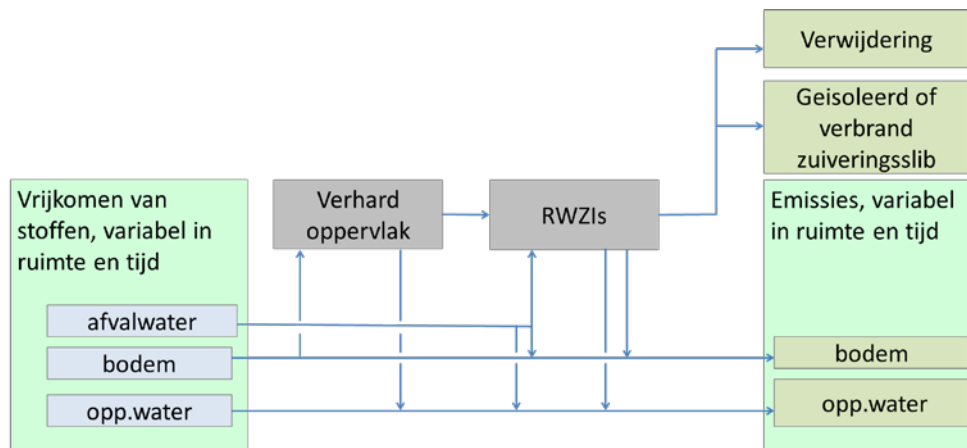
Verwijdering

Geisoleerd of verbrand zuiveringsslib

Vrijkomen van stoffen, variabel in ruimte en tijd

afvalwater

bodem

opp.water

Verhard oppervlak

RWZIs

Emissies, variabel in ruimte en tijd

bodem

opp.water